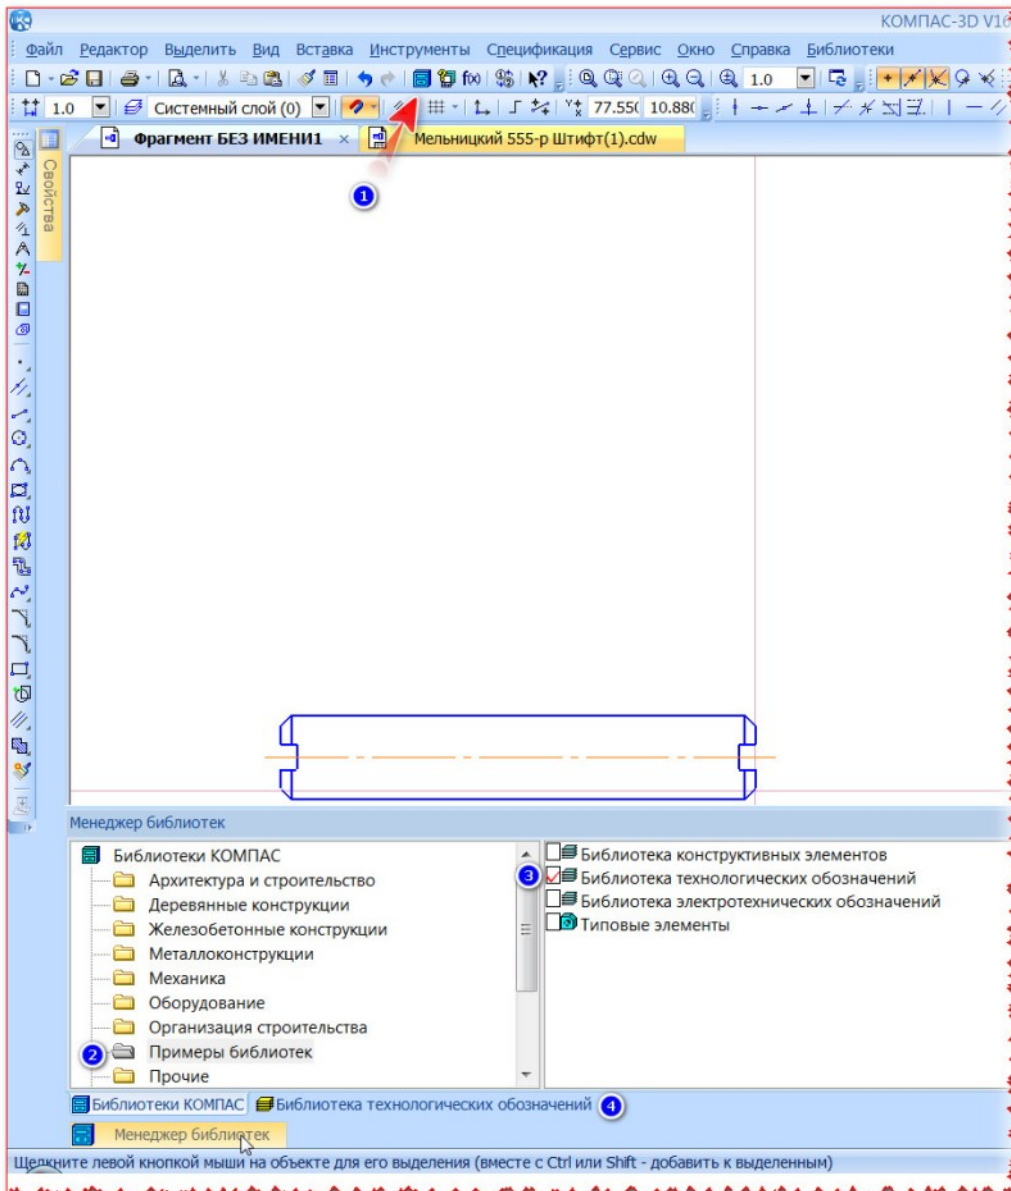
КОМПАС-3D V16

Файл Редактор Выделить Вид Вставка Инструменты Спецификация Сервис Окно Справка Библиотеки

1.0

1.0 Системный слой (0) 77.550 10.880

Свойства

Фрагмент БЕЗ ИМЕНИ1 ×

Мельницкий 555-р Штифт(1).cdw

1

Менеджер библиотек

Библиотеки КОМПАС
Архитектура и строительство
Деревянные конструкции
Железобетонные конструкции
Металлоконструкции
Механика
Оборудование
Организация строительства
2 Примеры библиотек
Прочие

Библиотека конструктивных элементов
3 Библиотека технологических обозначений
Библиотека электротехнических обозначений
Типовые элементы

Библиотеки КОМПАС Библиотека технологических обозначений 4

Менеджер библиотек

Щелкните левой кнопкой мыши на объекте для его выделения (вместе с Ctrl или Shift - добавить к выделенным)